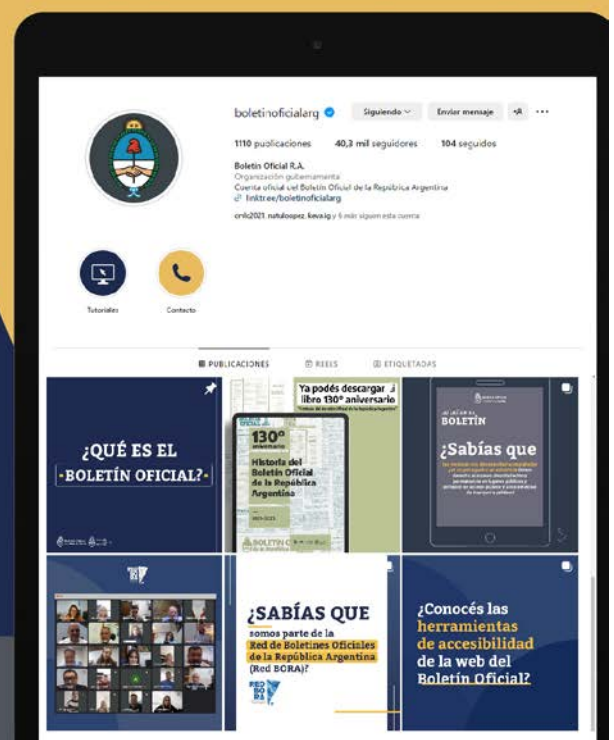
boletinoficialarg

Siguiendo

Enviar mensaje

1110 publicaciones 40,3 mil seguidores 104 seguidos

Boletín Oficial R.A.

Organización gubernamental

Cuenta oficial del Boletín Oficial de la República Argentina

linktree/boletinoficialarg

cnlc2021, natulospez, keva.ig y 6 más siguen esta cuenta

Tutoriales

Contacto

PUBLICACIONES

REELS

ETIQUETADAS

¿QUÉ ES EL BOLETÍN OFICIAL?

Ya podés descargar el libro 130° aniversario

130° aniversario

Historia del Boletín Oficial de la República Argentina

BOLETÍN

¿Sabías que

¿SABÍAS QUE somos parte de la Red de Boletines Oficiales de la República Argentina (Red BORA)?

RED BORA

¿Conocés las herramientas de accesibilidad de la web del Boletín Oficial?